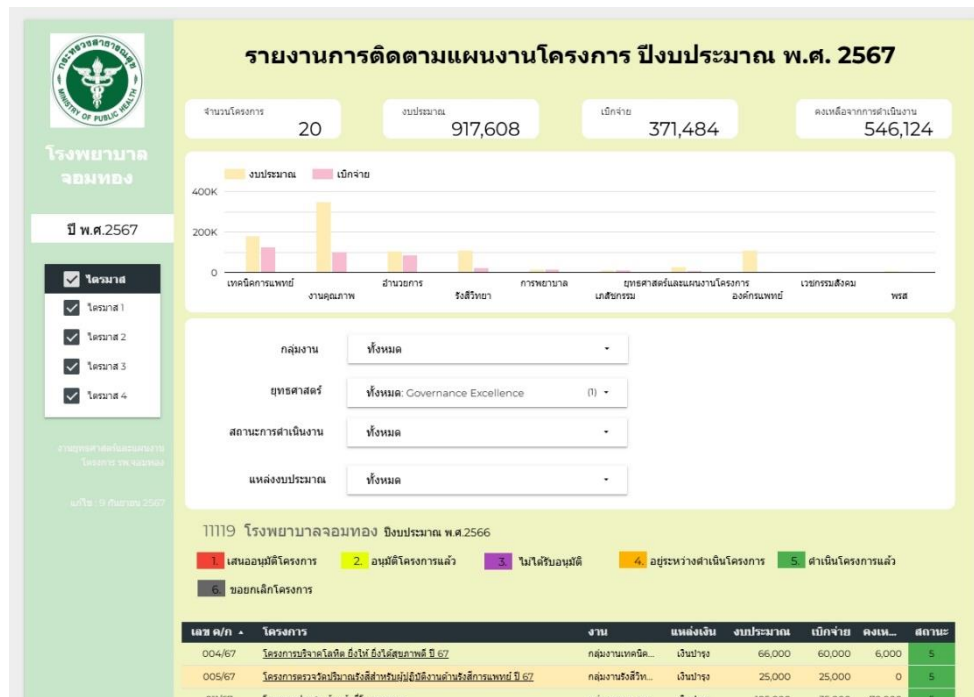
MINISTRY OF PUBLIC HEALTH

รายงานการติดตามแผนงานโครงการ ปีงบประมาณ พ.ศ. 2567

โรงพยาบาลจอมทอง

ปี พ.ศ.2567

ไตรมาส
ไตรมาส 1
ไตรมาส 2
ไตรมาส 3
ไตรมาส 4

จำนวนโครงการ 20

งบประมาณ 917,608

เบิกจ่าย 371,484

คงเหลือจากการดำเนินงาน 546,124

งบประมาณ เบิกจ่าย

400K
200K
0

เทคนิคการแพทย์
งานคุณภาพ
อำนวยการ
รังสีวิทยา
การพยาบาล
เภสัชกรรม
ยุทธศาสตร์และแผนงานโครงการ
องค์กรแพทย์
เวชกรรมสังคม
พรส

กลุ่มงาน ทั้งหมด
ยุทธศาสตร์ ทั้งหมด: Governance Excellence (1)
สถานะการดำเนินงาน ทั้งหมด
แหล่งงบประมาณ ทั้งหมด

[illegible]

11119 โรงพยาบาลจอมทอง ปีงบประมาณ พ.ศ.2566

1. เสนออนุมัติโครงการ
2. อนุมัติโครงการแล้ว
3. ไม่ได้รับอนุมัติ
4. อยู่ระหว่างดำเนินโครงการ
5. ดำเนินโครงการแล้ว
6. ขอยกเลิกโครงการ

| เลข ค/ก ▲ | โครงการ | งาน | แหล่งเงิน | งบประมาณ | เบิกจ่าย | คงเห... | สถานะ |
|---|---|---|---|---|---|---|---|
| 004/67 | โครงการบริจาคโลหิต ยิ่งให้ ยิ่งได้สุขภาพดี ปี 67 | กลุ่มงานเทคนิค... | เงินบำรุง | 66,000 | 60,000 | 6,000 | 5 |
| 005/67 | โครงการตรวจวัดปริมาณรังสีสำหรับผู้ปฏิบัติงานด้านรังสีการแพทย์ ปี 67 | กลุ่มงานรังสีวิท... | เงินบำรุง | 25,000 | 25,000 | 0 | 5 |